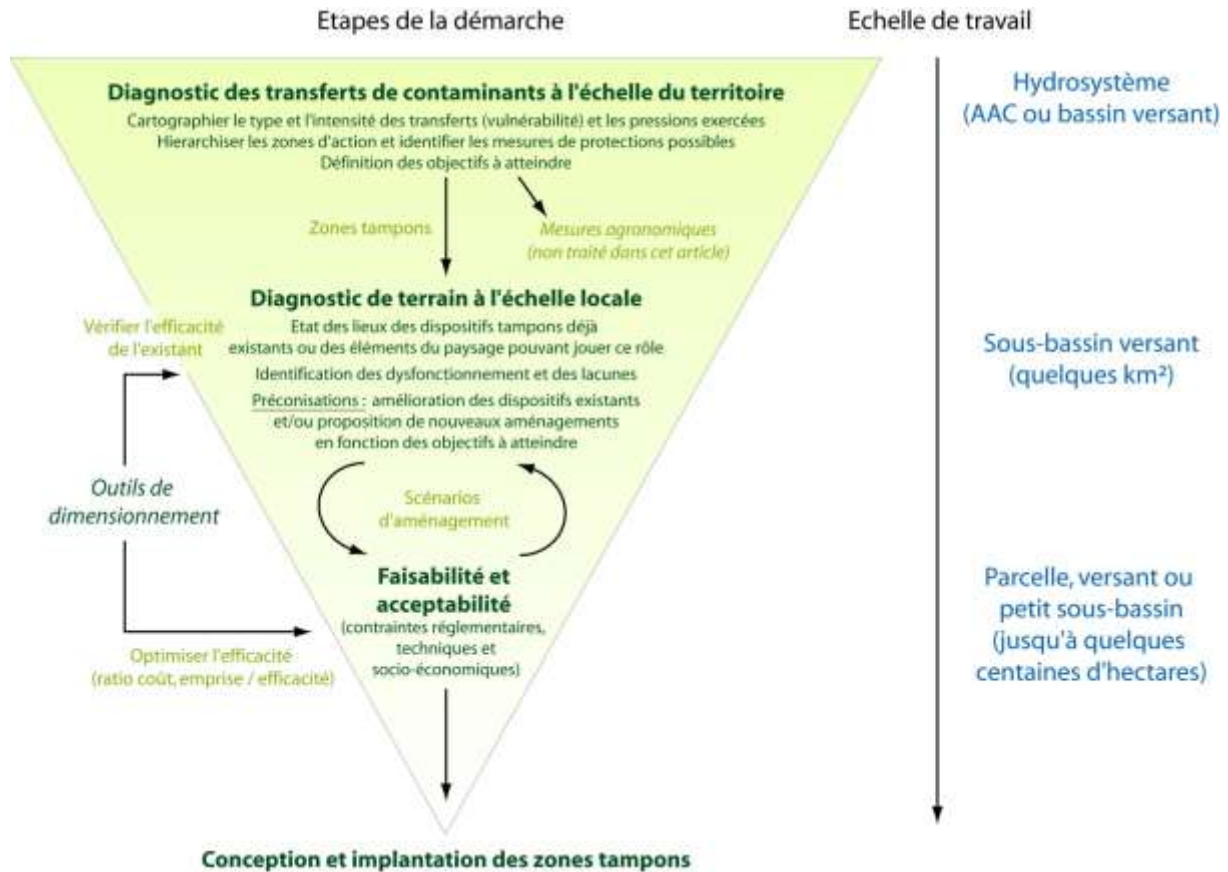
Etapes de la démarche

Echelle de travail

Diagnostic des transferts de contaminants à l'échelle du territoire

Cartographier le type et l'intensité des transferts (vulnérabilité) et les pressions exercées

Hierarchiser les zones d'action et identifier les mesures de protections possibles

Définition des objectifs à atteindre

Hydrosystème (AAC ou bassin versant)

Zones tampons

Mesures agronomiques (non traité dans cet article)

Diagnostic de terrain à l'échelle locale

Etat des lieux des dispositifs tampons déjà existants ou des éléments du paysage pouvant jouer ce rôle

Identification des dysfonctionnement et des lacunes

Préconisations : amélioration des dispositifs existants et/ou proposition de nouveaux aménagements en fonction des objectifs à atteindre

Vérifier l'efficacité de l'existant

Sous-bassin versant (quelques km²)

Outils de dimensionnement

Scénarios d'aménagement

Faisabilité et acceptabilité

(contraintes réglementaires, techniques et socio-économiques)

Parcelle, versant ou petit sous-bassin (jusqu'à quelques centaines d'hectares)

Optimiser l'efficacité (ratio coût, emprise / efficacité)

Conception et implantation des zones tampons